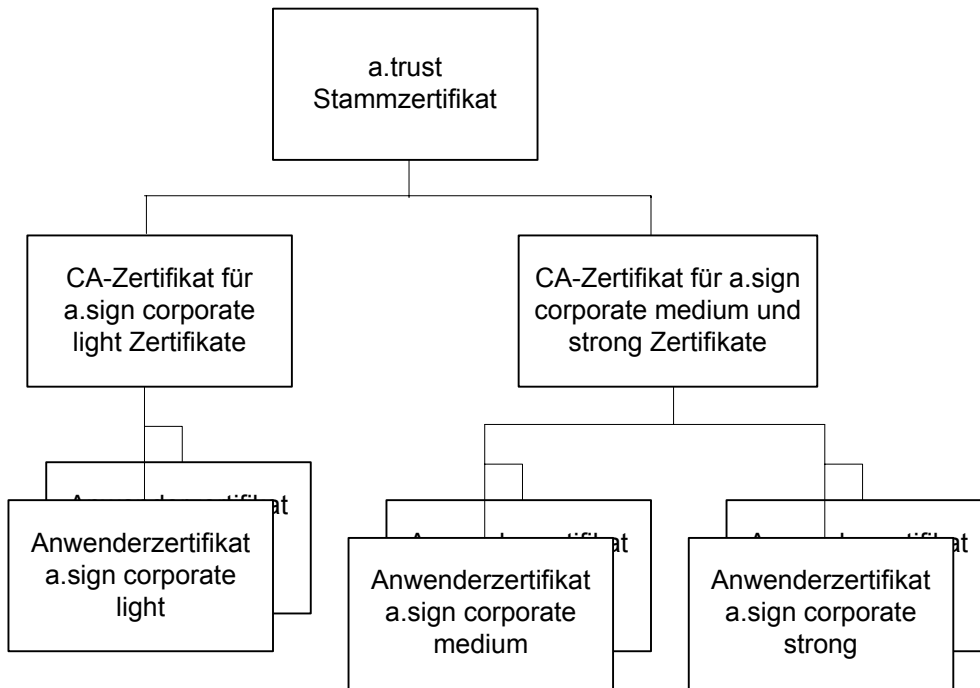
a.trust Stammzertifikat

CA-Zertifikat für a.sign corporate light Zertifikate

CA-Zertifikat für a.sign corporate medium und strong Zertifikate

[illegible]

Anwenderzertifikat a.sign corporate light

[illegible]

Anwenderzertifikat a.sign corporate medium

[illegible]

Anwenderzertifikat a.sign corporate strong